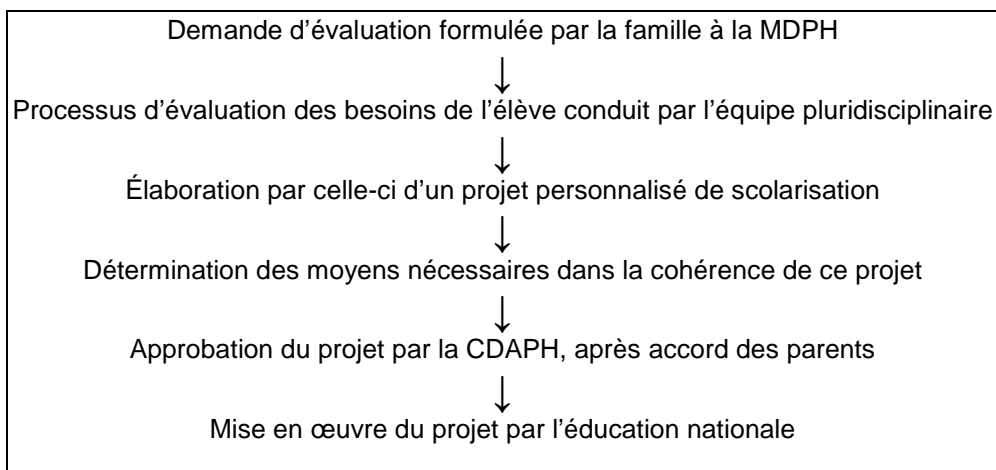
Demande d'évaluation formulée par la famille à la MDPH
↓
Processus d'évaluation des besoins de l'élève conduit par l'équipe pluridisciplinaire
↓
Élaboration par celle-ci d'un projet personnalisé de scolarisation
↓
Détermination des moyens nécessaires dans la cohérence de ce projet
↓
Approbation du projet par la CDAPH, après accord des parents
↓
Mise en œuvre du projet par l'éducation nationale